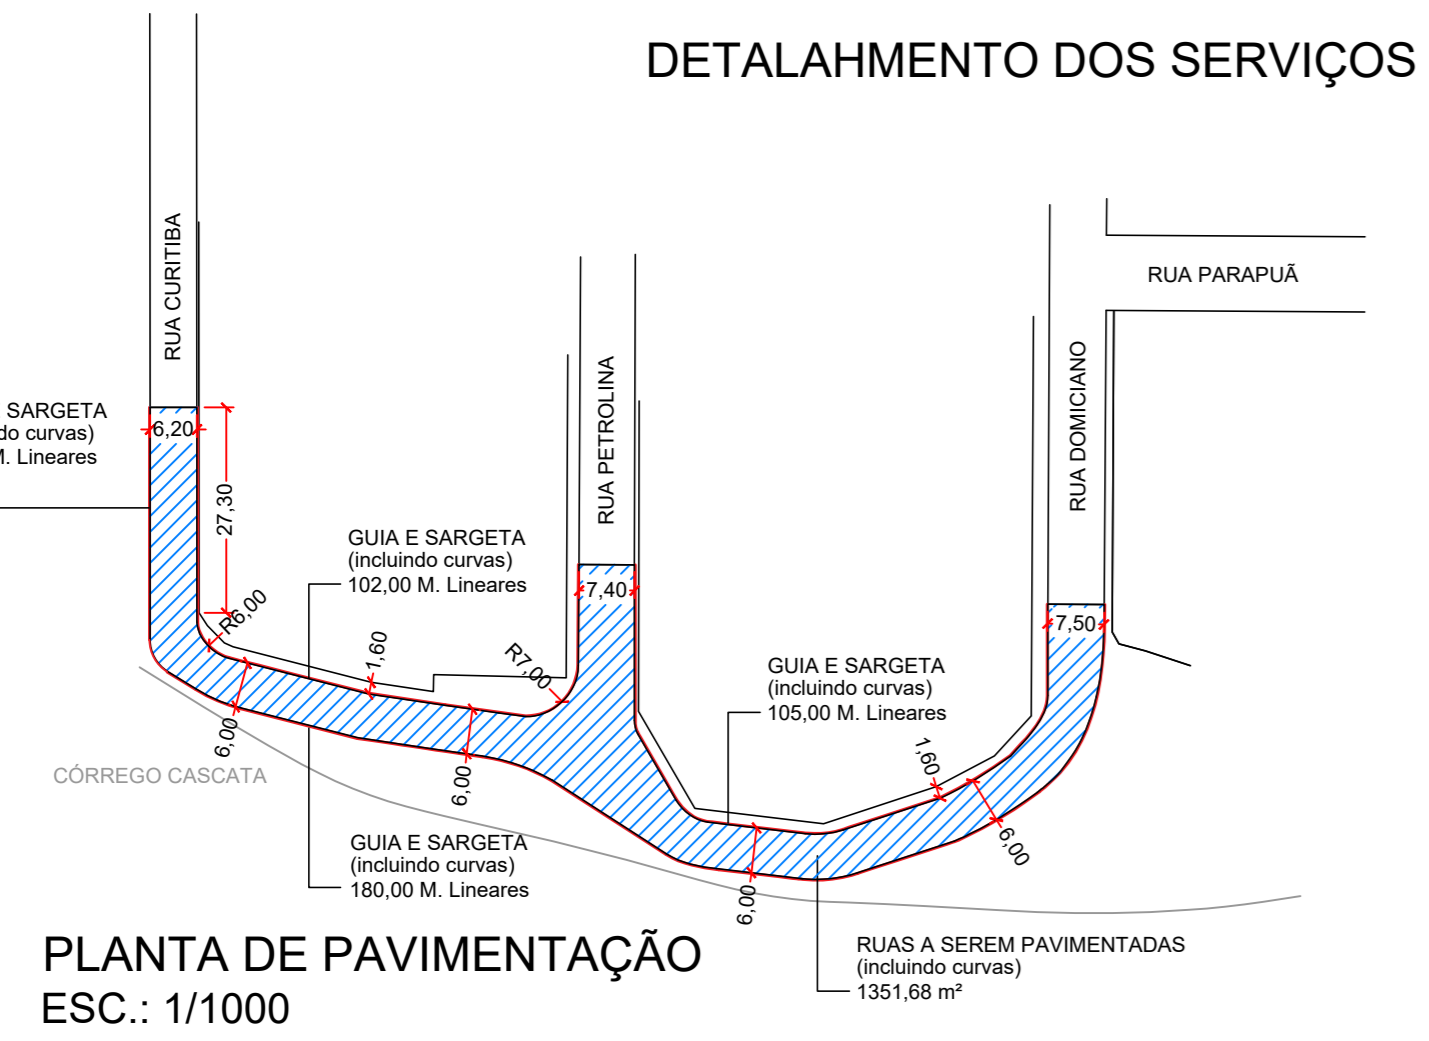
DETALAHMENTO DOS SERVIÇOS

RUA CURITIBA

RUA PETROLINA

RUA DOMICIANO

RUA PARAPUÃ

SARGETA
do curvas)
M. Lineares

6,20

27,30

R6,00

GUIA E SARGETA
(incluindo curvas)
102,00 M. Lineares

1,60

R7,00

7,40

7,50

GUIA E SARGETA
(incluindo curvas)
105,00 M. Lineares

1,60

6,00

6,00

6,00

6,00

CÓRREGO CASCATA

GUIA E SARGETA
(incluindo curvas)
180,00 M. Lineares

RUAS A SEREM PAVIMENTADAS
(incluindo curvas)
1351,68 m²

PLANTA DE PAVIMENTAÇÃO
ESC.: 1/1000